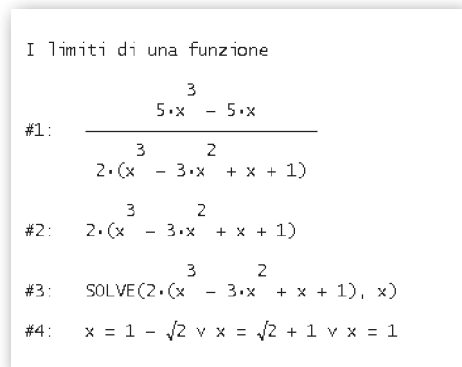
I limiti di una funzione

#1: $\frac{5\cdot x^3 - 5\cdot x}{2\cdot(x^3 - 3\cdot x^2 + x + 1)}$

#2: $2\cdot(x^3 - 3\cdot x^2 + x + 1)$

#3: SOLVE($2\cdot(x^3 - 3\cdot x^2 + x + 1)$, x)

#4: $x = 1 - \sqrt{2} \vee x = \sqrt{2} + 1 \vee x = 1$